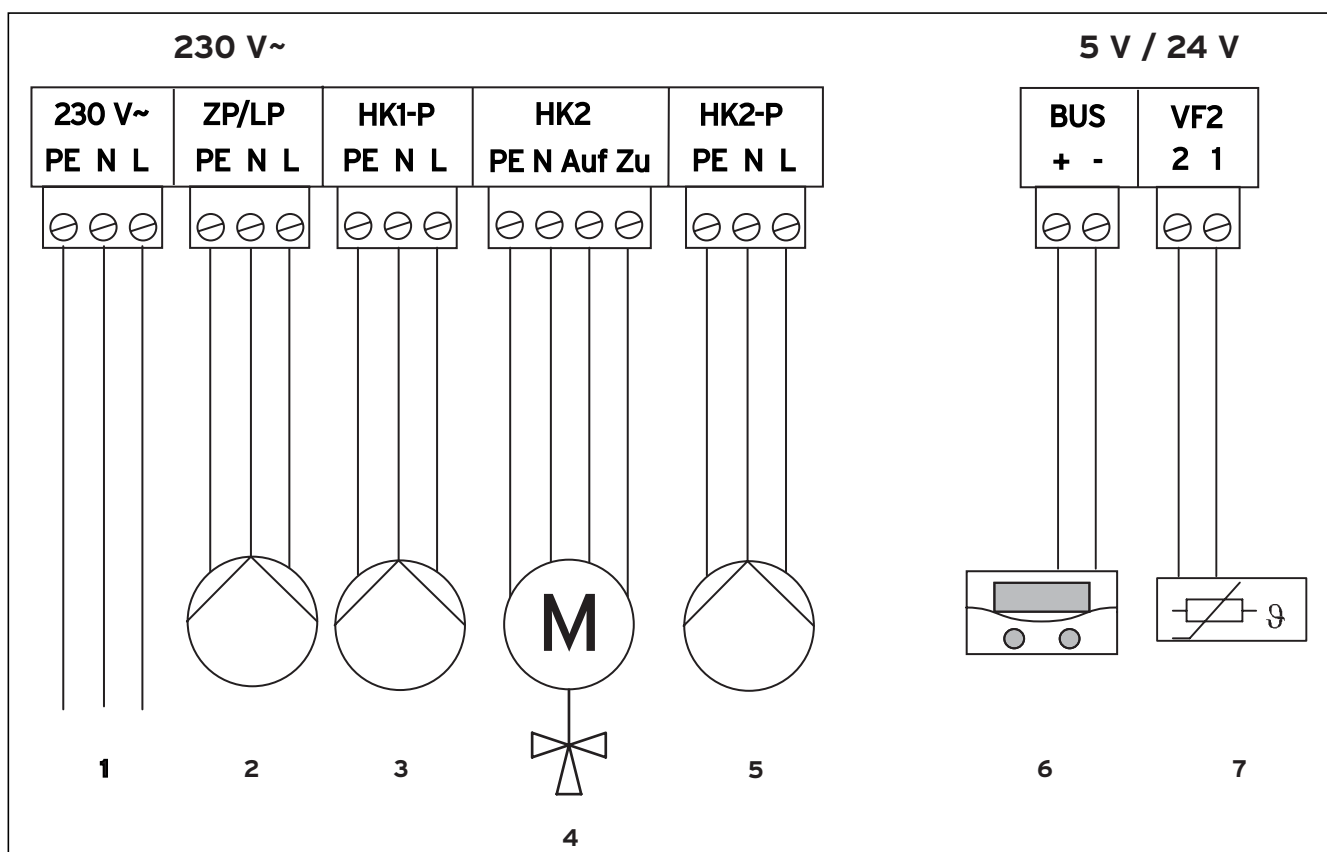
230 V~

5 V / 24 V

| 230 V~ | ZP/LP | HK1-P | HK2 | HK2-P |
|---|---|---|---|---|
| PE N L | PE N L | PE N L | PE N Auf Zu | PE N L |

| BUS | VF2 |
|---|---|
| + - | 2 1 |

M

$\vartheta$

1 2 3 5 6 7

4